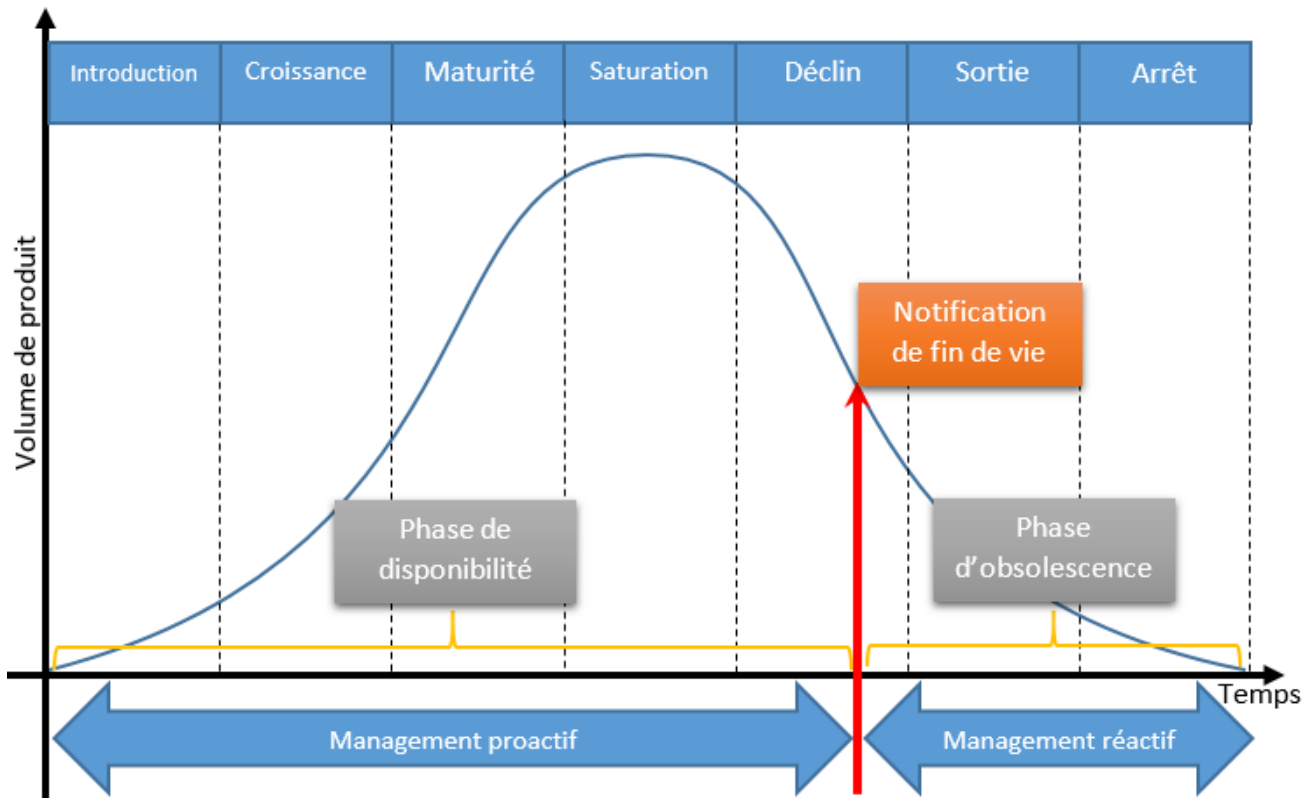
| Introduction | Croissance | Maturité | Saturation | Déclin | Sortie | Arrêt |
|---|---|---|---|---|---|---|

Volume de produit

Notification de fin de vie

Phase de disponibilité

Phase d'obsolescence

Temps

Management proactif

Management réactif